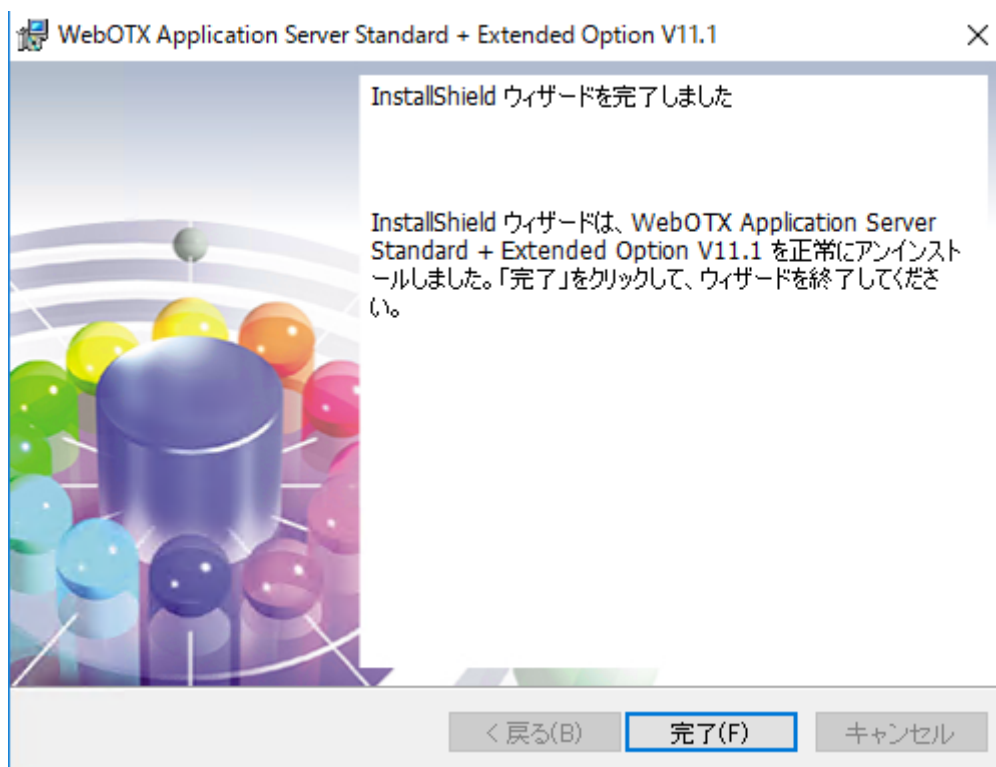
WebOTX Application Server Standard + Extended Option V11.1

×

InstallShield ウィザードを完了しました

InstallShield ウィザードは、WebOTX Application Server Standard + Extended Option V11.1 を正常にアンインストールしました。「完了」をクリックして、ウィザードを終了してください。

< 戻る(B)

完了(F)

キャンセル